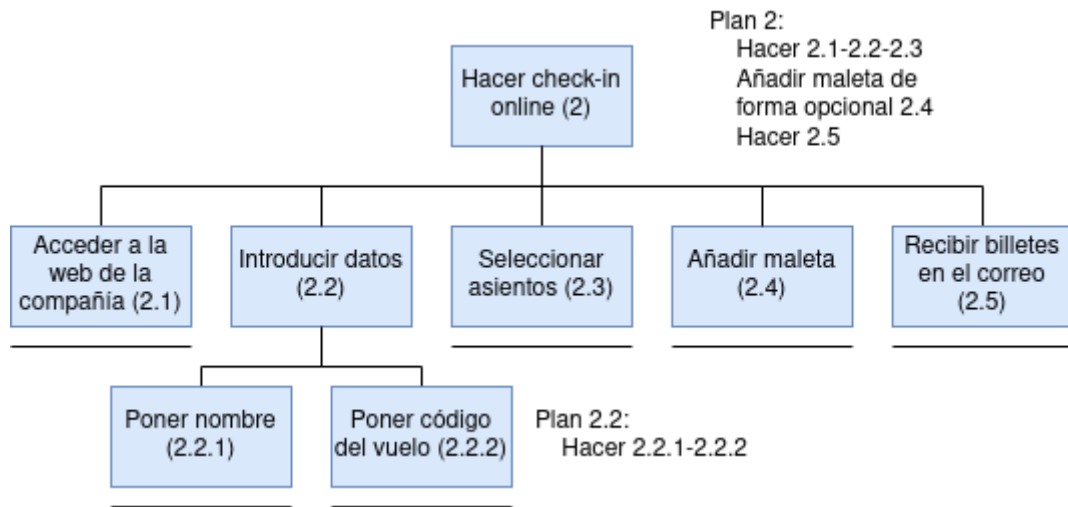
Plan 2:
Hacer 2.1-2.2-2.3
Añadir maleta de forma opcional 2.4
Hacer 2.5

Hacer check-in online (2)

Acceder a la web de la compañía (2.1)

Introducir datos (2.2)

Seleccionar asientos (2.3)

Añadir maleta (2.4)

Recibir billetes en el correo (2.5)

Poner nombre (2.2.1)

Poner código del vuelo (2.2.2)

Plan 2.2:
Hacer 2.2.1-2.2.2